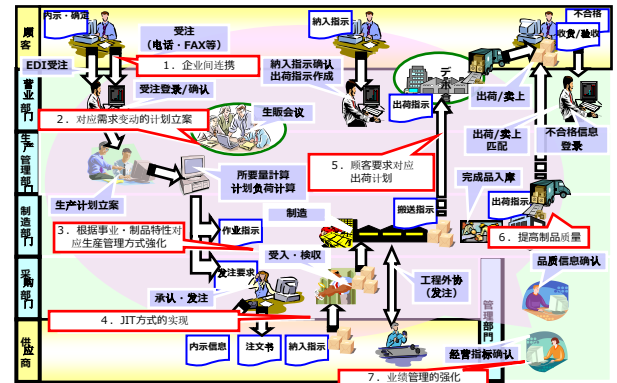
顾客
内示・确定
受注
（电话・FAX等）
纳入指示
不合格
收货/验收
EDI受注
1．企业间连携
营业部门
受注登录/确认
纳入指示确认
出荷指示作成
2．对应需求变动的计划立案
生贩会议
出荷指示
出荷/卖上
生产管理部门
出荷/卖上
匹配
不合格信息
登录
所要量计算
计划负荷计算
5．顾客要求对应
出荷计划
生产计划立案
完成品入库
出荷指示
制造部门
制造
搬送指示
3．根据事业・制品特性对应生产管理方式强化
作业指示
6．提高制品质量
采购部门
发注要求
受入・検収
工程外协
（发注）
品质信息确认
承认・发注
管理部门
4．JIT方式的实现
供应商
内示信息
注文书
纳入指示
经营指标确认
7．业绩管理的强化